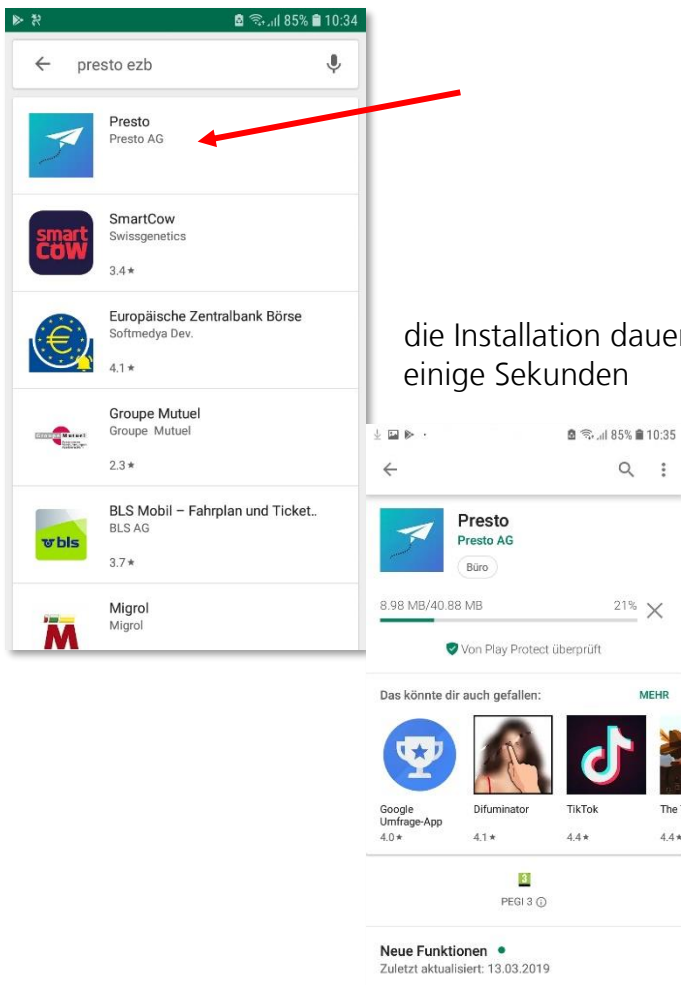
85% 10:34

presto ezb

Presto
Presto AG

SmartCow
Swissgenetics
3.4 ★

Europäische Zentralbank Börse
Softmedya Dev.
4.1 ★

Groupe Mutuel
Groupe Mutuel
2.3 ★

BLS Mobil – Fahrplan und Ticket..
BLS AG
3.7 ★

Migrol
Migrol

die Installation dauer
einige Sekunden

85% 10:35

Presto
Presto AG
Büro

8.98 MB/40.88 MB
21%

Von Play Protect überprüft

Das könnte dir auch gefallen:
MEHR

Google Umfrage-App
4.0 ★

Difuminator
4.1 ★

TikTok
4.4 ★

The
4.4 ★

3
PEGI 3

Neue Funktionen •
Zuletzt aktualisiert: 13.03.2019